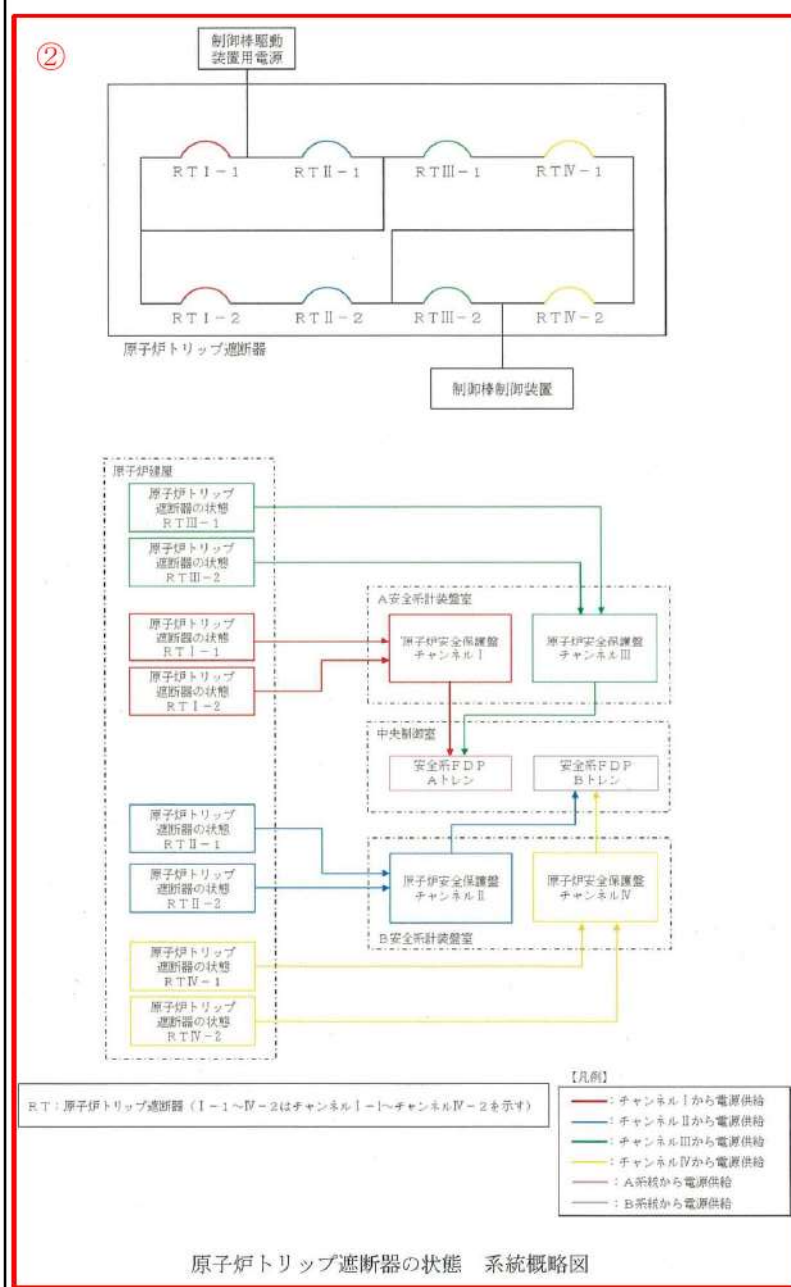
②

制御棒駆動装置用電源

RTⅠ－1　RTⅡ－1　RTⅢ－1　RTⅣ－1

RTⅠ－2　RTⅡ－2　RTⅢ－2　RTⅣ－2

原子炉トリップ遮断器

制御棒制御装置

原子炉建屋

原子炉トリップ遮断器の状態 RTⅢ－1

原子炉トリップ遮断器の状態 RTⅢ－2

原子炉トリップ遮断器の状態 RTⅠ－1

原子炉トリップ遮断器の状態 RTⅠ－2

A安全系計装盤室

原子炉安全保護盤 チャンネルⅠ

原子炉安全保護盤 チャンネルⅢ

中央制御室

安全系FDP Aトレン

安全系FDP Bトレン

原子炉トリップ遮断器の状態 RTⅡ－1

原子炉トリップ遮断器の状態 RTⅡ－2

原子炉安全保護盤 チャンネルⅡ

原子炉安全保護盤 チャンネルⅣ

B安全系計装盤室

原子炉トリップ遮断器の状態 RTⅣ－1

原子炉トリップ遮断器の状態 RTⅣ－2

RT：原子炉トリップ遮断器（Ⅰ－1～Ⅳ－2はチャンネルⅠ－1～チャンネルⅣ－2を示す）

【凡例】
：チャンネルⅠから電源供給
：チャンネルⅡから電源供給
：チャンネルⅢから電源供給
：チャンネルⅣから電源供給
：A系統から電源供給
：B系統から電源供給

原子炉トリップ遮断器の状態　系統概略図